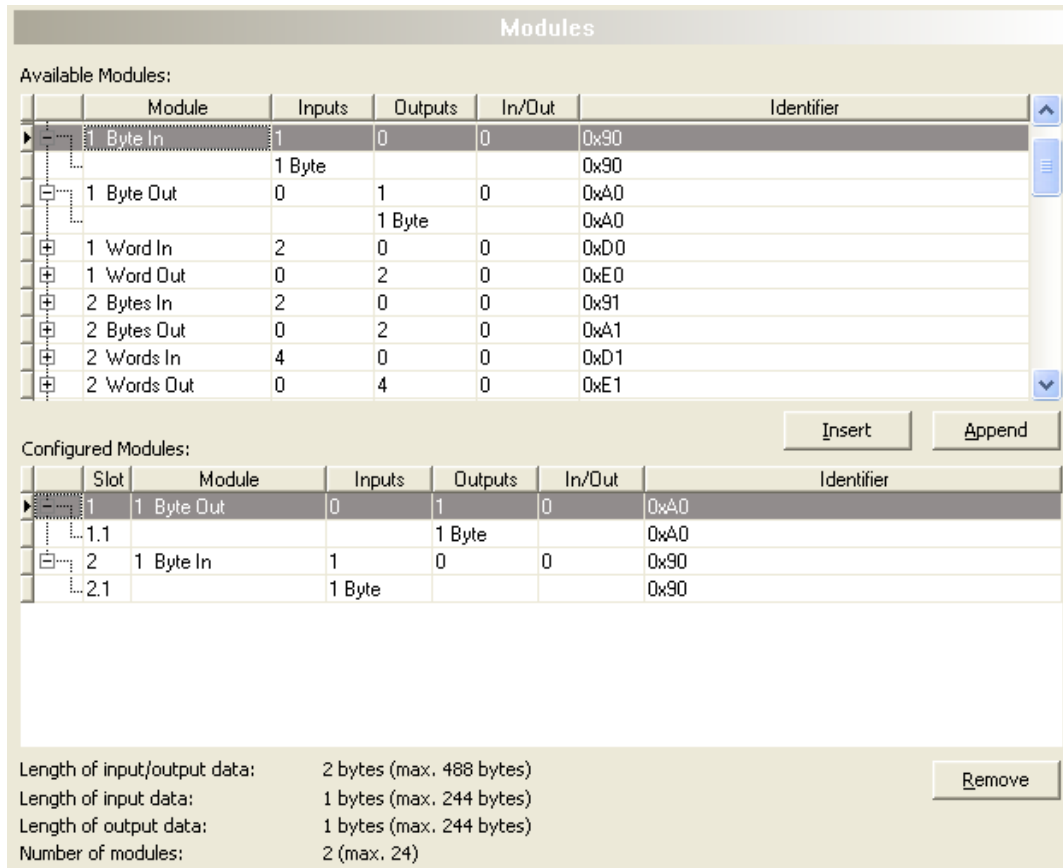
Modules

Available Modules:

| Module | Inputs | Outputs | In/Out | Identifier |
|---|---|---|---|---|
| 1 Byte In | 1 | 0 | 0 | 0x90 |
| | 1 Byte | | | 0x90 |
| 1 Byte Out | 0 | 1 | 0 | 0xA0 |
| | | 1 Byte | | 0xA0 |
| 1 Word In | 2 | 0 | 0 | 0xD0 |
| 1 Word Out | 0 | 2 | 0 | 0xE0 |
| 2 Bytes In | 2 | 0 | 0 | 0x91 |
| 2 Bytes Out | 0 | 2 | 0 | 0xA1 |
| 2 Words In | 4 | 0 | 0 | 0xD1 |
| 2 Words Out | 0 | 4 | 0 | 0xE1 |

Insert Append

Configured Modules:

| Slot | Module | Inputs | Outputs | In/Out | Identifier |
|---|---|---|---|---|---|
| 1 | 1 Byte Out | 0 | 1 | 0 | 0xA0 |
| 1.1 | | | 1 Byte | | 0xA0 |
| 2 | 1 Byte In | 1 | 0 | 0 | 0x90 |
| 2.1 | | 1 Byte | | | 0x90 |

Length of input/output data: 2 bytes (max. 488 bytes)
Length of input data: 1 bytes (max. 244 bytes)
Length of output data: 1 bytes (max. 244 bytes)
Number of modules: 2 (max. 24)

Remove